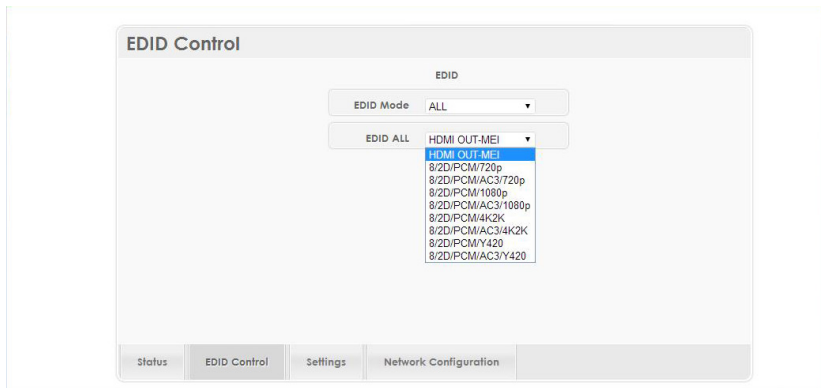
EDID Control

EDID

EDID Mode ALL ▾

EDID ALL HDMI OUT-MEI ▾

HDMI OUT-MEI
8/2D/PCM/720p
8/2D/PCM/AC3/720p
8/2D/PCM/1080p
8/2D/PCM/AC3/1080p
8/2D/PCM/4K2K
8/2D/PCM/AC3/4K2K
8/2D/PCM/Y420
8/2D/PCM/AC3/Y420

Status | EDID Control | Settings | Network Configuration